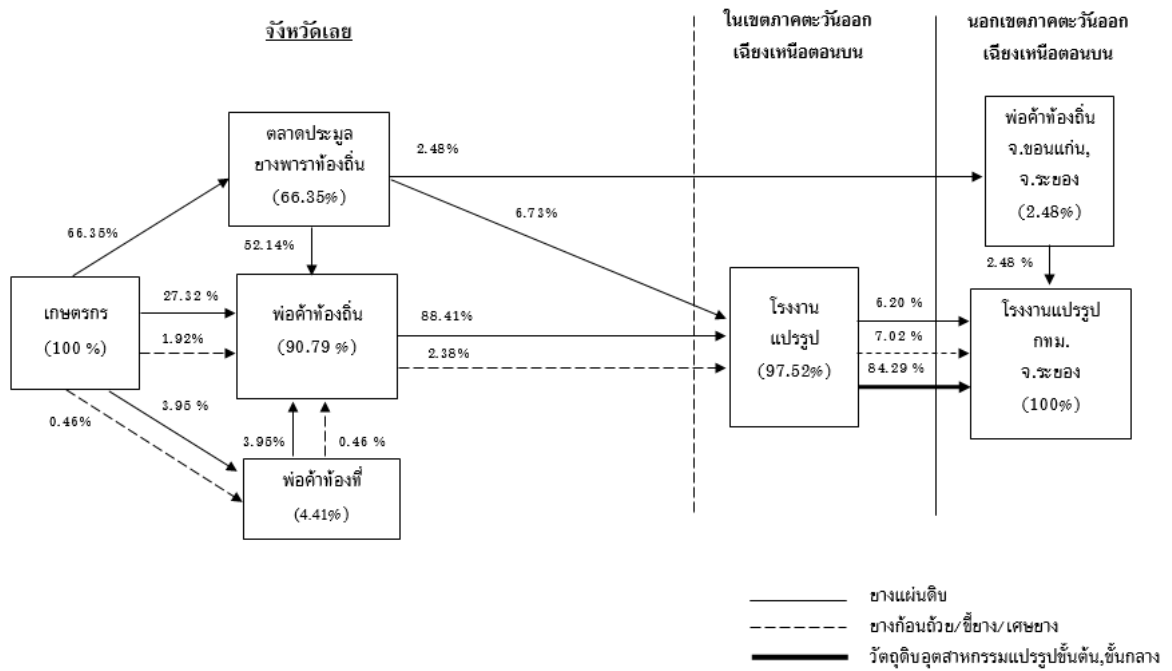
จังหวัดเลย

ในเขตภาคตะวันออกเฉียงเหนือตอนบน

นอกเขตภาคตะวันออกเฉียงเหนือตอนบน

ตลาดประมูลยางพาราท้องถิ่น (66.35%)

2.48%

พ่อค้าท้องถิ่น จ.ขอนแก่น, จ.ระยอง (2.48%)

6.73%

66.35%

52.14%

2.48 %

เกษตรกร (100 %)

27.32 %

1.92%

พ่อค้าท้องถิ่น (90.79 %)

88.41%

2.38%

โรงงานแปรรูป (97.52%)

6.20 %

7.02 %

84.29 %

โรงงานแปรรูป กทม. จ.ระยอง (100%)

0.46%

3.95 %

3.95%

0.46 %

พ่อค้าท้องที่ (4.41%)

ยางแผ่นดิบ

ยางก้อนถ้วย/ขี้ยาง/เศษยาง

วัตถุดิบอุตสาหกรรมแปรรูปชั้นต้น,ชั้นกลาง